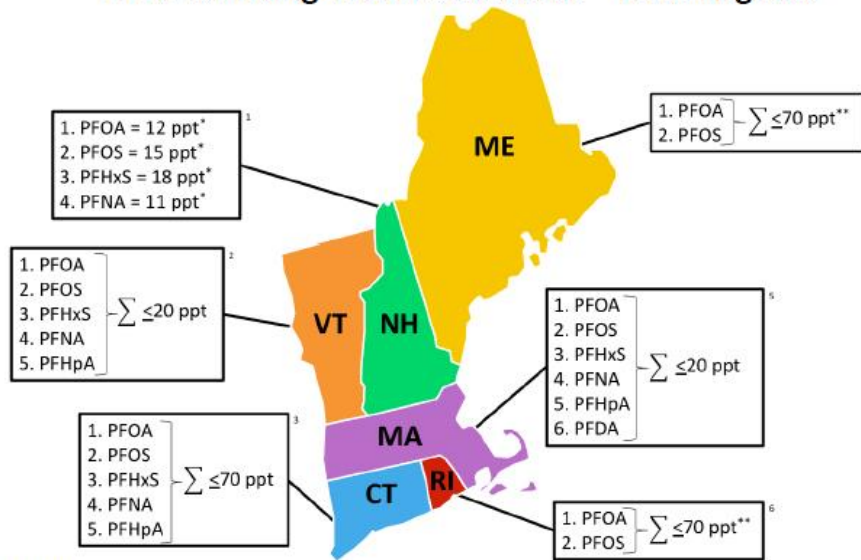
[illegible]

1. PFOA = 12 ppt*
2. PFOS = 15 ppt*
3. PFHxS = 18 ppt*
4. PFNA = 11 ppt*

1

1. PFOA
2. PFOS
$\sum \leq 70$ ppt**

ME

1. PFOA
2. PFOS
3. PFHxS
4. PFNA
5. PFHpA
$\sum \leq 20$ ppt

2

VT

NH

1. PFOA
2. PFOS
3. PFHxS
4. PFNA
5. PFHpA
6. PFDA
$\sum \leq 20$ ppt

5

1. PFOA
2. PFOS
3. PFHxS
4. PFNA
5. PFHpA
$\sum \leq 70$ ppt

3

MA

CT

RI

1. PFOA
2. PFOS
$\sum \leq 70$ ppt**

6